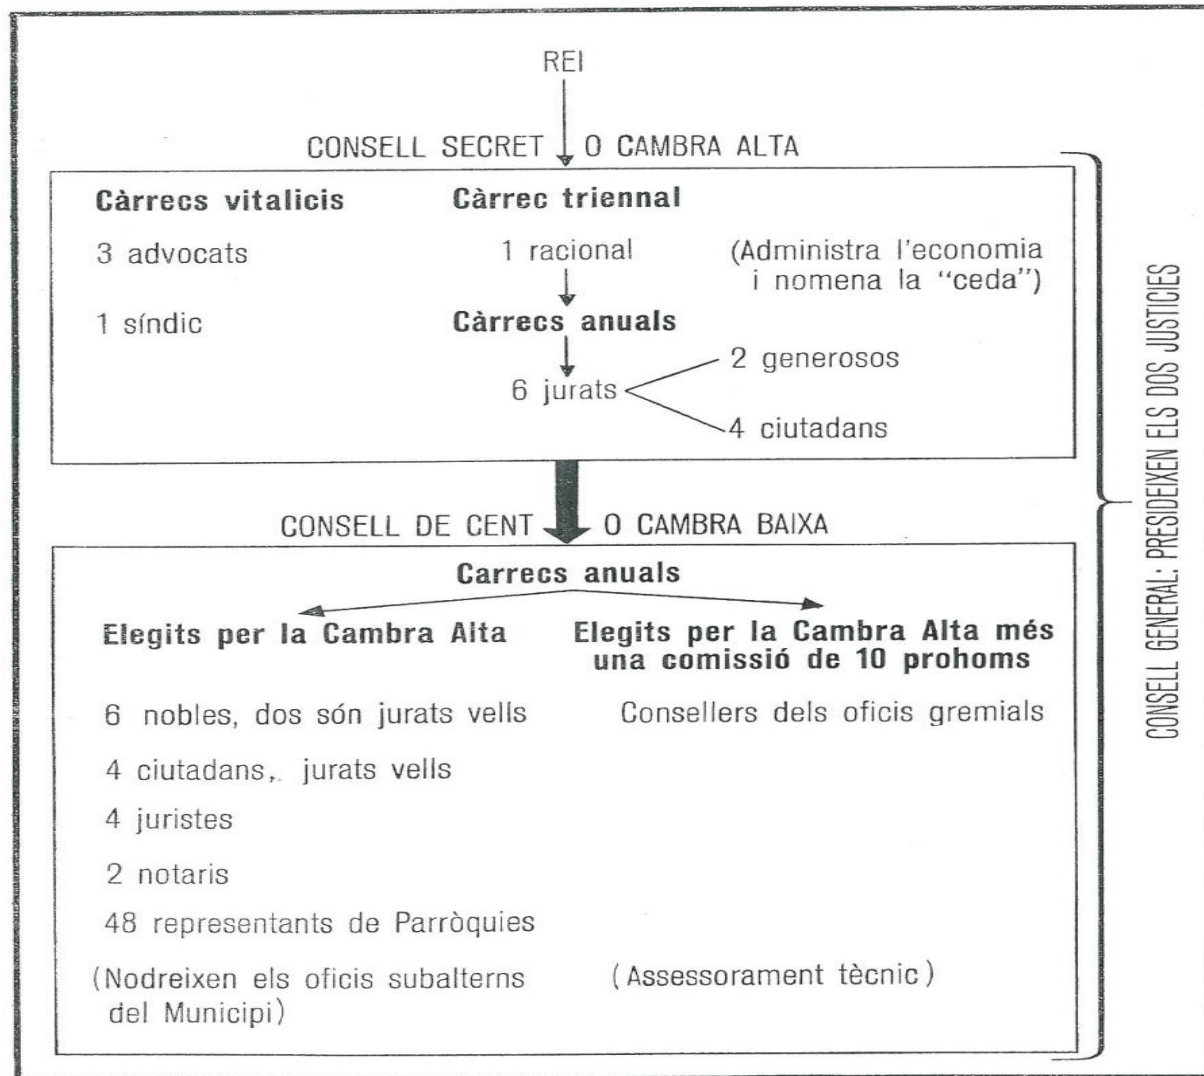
REI

CONSELL SECRET O CAMBRA ALTA

Càrrecs vitalicis

3 advocats

1 síndic

Càrrec triennal

1 racional

(Administra l'economia i nomena la "ceda")

Càrrecs anuals

6 jurats

2 generosos

4 ciutadans

CONSELL DE CENT O CAMBRA BAIXA

Carrecs anuals

Elegits per la Cambra Alta

6 nobles, dos són jurats vells

4 ciutadans, jurats vells

4 juristes

2 notaris

48 representants de Parròquies

(Nodreixen els oficis subalterns del Municipi)

Elegits per la Cambra Alta més una comissió de 10 prohoms

Consellers dels oficis gremials

(Assessorament tècnic)

CONSELL GENERAL: PRESIDEIXEN ELS DOS JUSTICIES